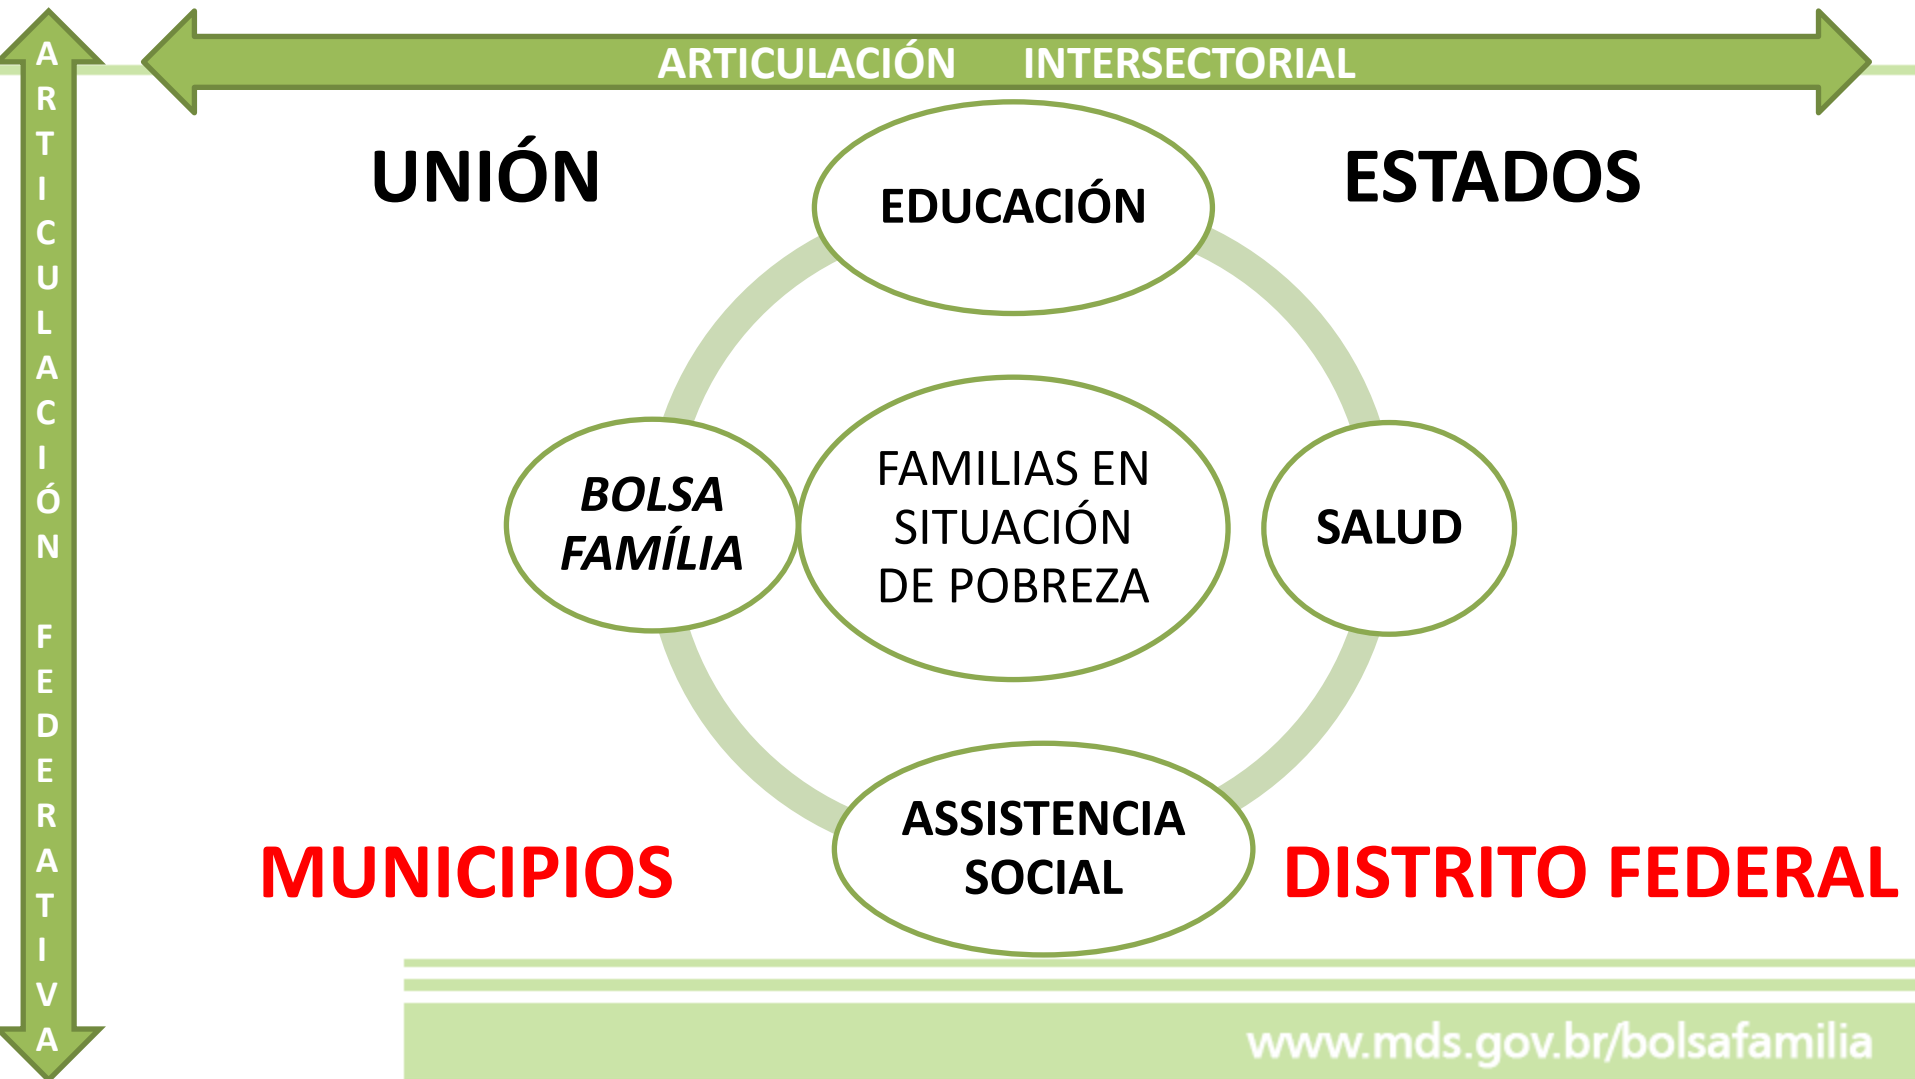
ARTICULACIÓN FEDERATIVA

ARTICULACIÓN INTERSECTORIAL

UNIÓN

ESTADOS

EDUCACIÓN

BOLSA FAMÍLIA

FAMILIAS EN SITUACIÓN DE POBREZA

SALUD

ASSISTENCIA SOCIAL

MUNICIPIOS

DISTRITO FEDERAL

www.mds.gov.br/bolsafamilia